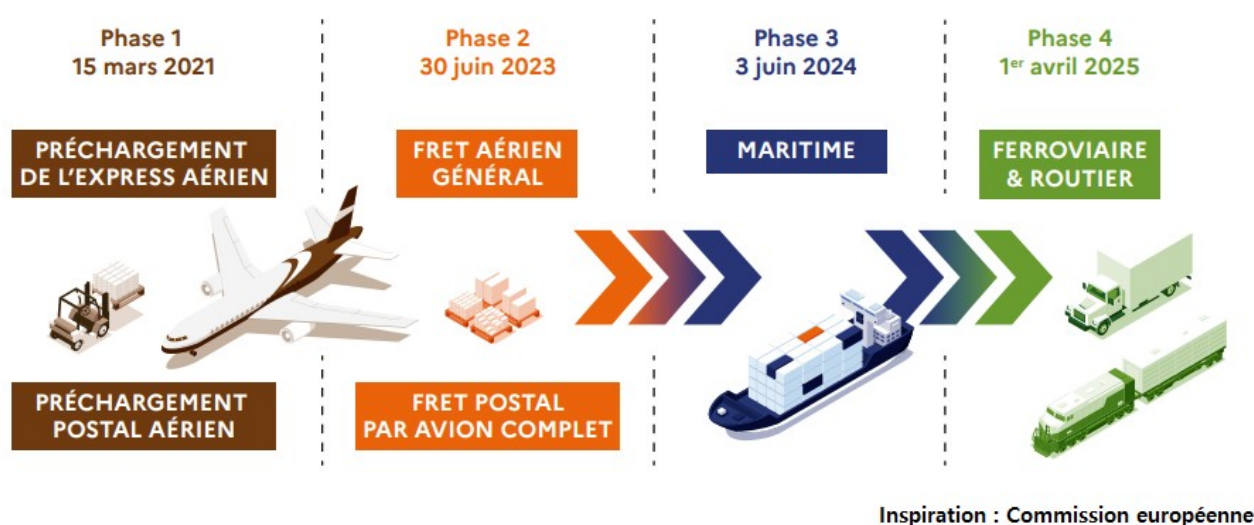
Phase 1
15 mars 2021

PRÉCHARGEMENT DE L'EXPRESS AÉRIEN

PRÉCHARGEMENT POSTAL AÉRIEN

Phase 2
30 juin 2023

FRET AÉRIEN GÉNÉRAL

FRET POSTAL PAR AVION COMPLET

Phase 3
3 juin 2024

MARITIME

Phase 4
1$^{er}$ avril 2025

FERROVIAIRE & ROUTIER

Inspiration : Commission européenne